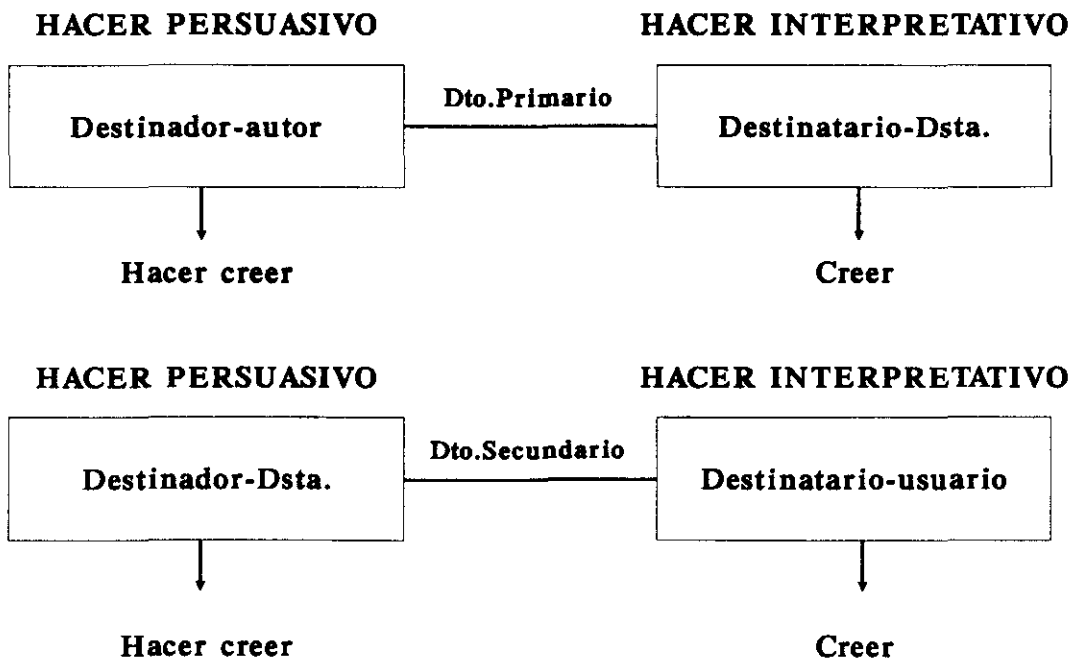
HACER PERSUASIVO

HACER INTERPRETATIVO

Destinador-autor

Dto.Primario

Destinatario-Dsta.

Hacer creer

Creer

HACER PERSUASIVO

HACER INTERPRETATIVO

Destinador-Dsta.

Dto.Secundario

Destinatario-usuario

Hacer creer

Creer